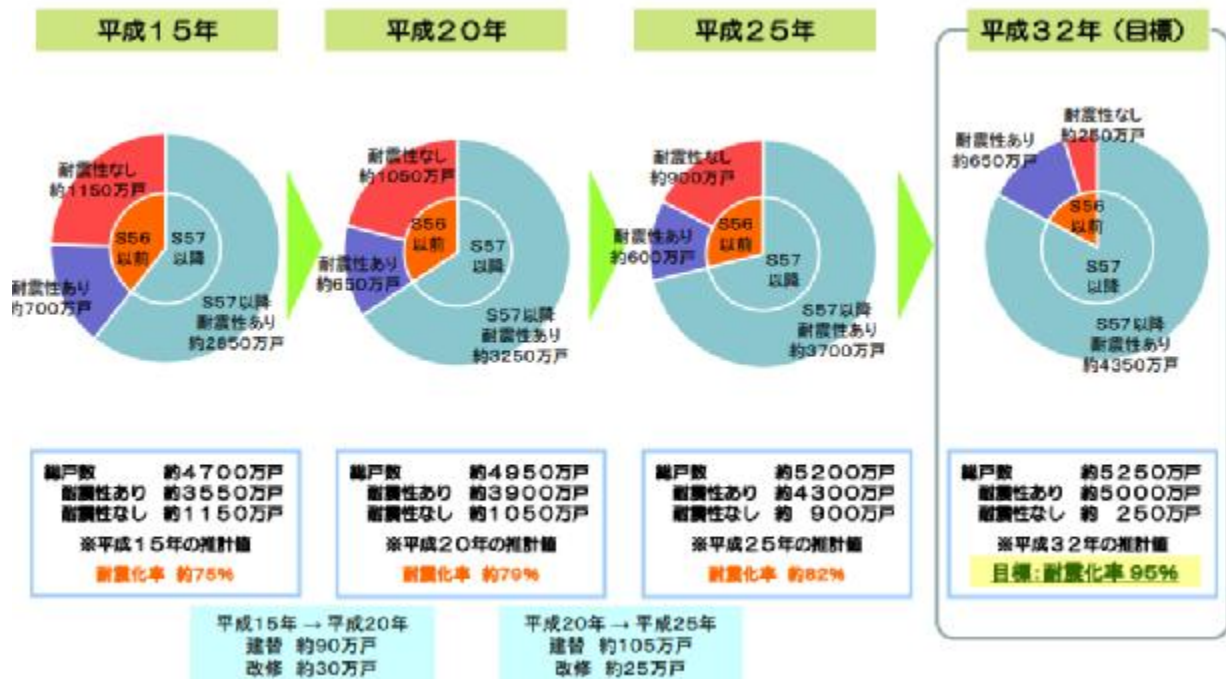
平成１５年

耐震性なし 約1150万戸

S56 以前

S57 以降

耐震性あり 約700万戸

S57以降 耐震性あり 約2850万戸

総戸数 約４７００万戸
耐震性あり 約３５５０万戸
耐震性なし 約１１５０万戸
※平成１５年の推計値
耐震化率 約75%

平成２０年

耐震性なし 約1050万戸

S56 以前

S57 以降

耐震性あり 約650万戸

S57以降 耐震性あり 約3250万戸

総戸数 約４９５０万戸
耐震性あり 約３９００万戸
耐震性なし 約１０５０万戸
※平成２０年の推計値
耐震化率 約79%

平成２５年

耐震性なし 約900万戸

S56 以前

S57 以降

耐震性あり 約600万戸

S57以降 耐震性あり 約3700万戸

総戸数 約５２００万戸
耐震性あり 約４３００万戸
耐震性なし 約 ９００万戸
※平成２５年の推計値
耐震化率 約82%

平成３２年（目標）

耐震性なし 約250万戸

耐震性あり 約650万戸

S56 以前

S57 以降

S57以降 耐震性あり 約4350万戸

総戸数 約５２５０万戸
耐震性あり 約５０００万戸
耐震性なし 約 ２５０万戸
※平成３２年の推計値
目標：耐震化率 95%

平成15年 → 平成20年
建替 約90万戸
改修 約30万戸

平成20年 → 平成25年
建替 約105万戸
改修 約25万戸